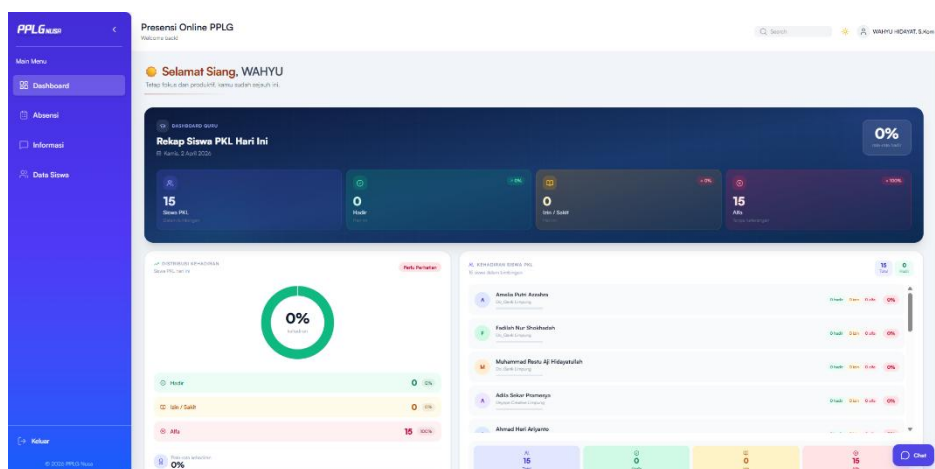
PPLG NUSA

Main Menu

Dashboard

Absensi

Informasi

Data Siswa

Keluar

© 2026 PPLG Nusa

Presensi Online PPLG
Welcome back!

Search

WAHYU HIDAYAT, S.Kom

Selamat Siang, WAHYU
Tetap fokus dan produktif, kamu sudah sejauh ini.

DASHBOARD GURU

Rekap Siswa PKL Hari Ini
Kamis, 2 April 2026

0%
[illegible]

15
Siswa PKL
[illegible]

+0%
0
Hadir
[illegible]

+0%
0
Izin / Sakit
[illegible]

+100%
15
Alfa
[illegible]

DISTRIBUSI KEHADIRAN
Siswa PKL hari ini

Perlu Perhatian

0%
kehadiran

Hadir 0 0%

Izin / Sakit 0 0%

Alfa 15 100%

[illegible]
0%

KEHADIRAN SISWA PKL
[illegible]

15 Total
0 Hadir

A Amelia Putri Azzahra
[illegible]
0 hadir 0 izin 0 alfa 0%

F Fadilah Nur Shokhadah
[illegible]
0 hadir 0 izin 0 alfa 0%

M Muhammad Restu Aji Hidayatullah
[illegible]
0 hadir 0 izin 0 alfa 0%

A Adila Sekar Pramesya
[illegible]
0 hadir 0 izin 0 alfa 0%

Ahmad Hari Ariyanto

15
0
0
15

Chat